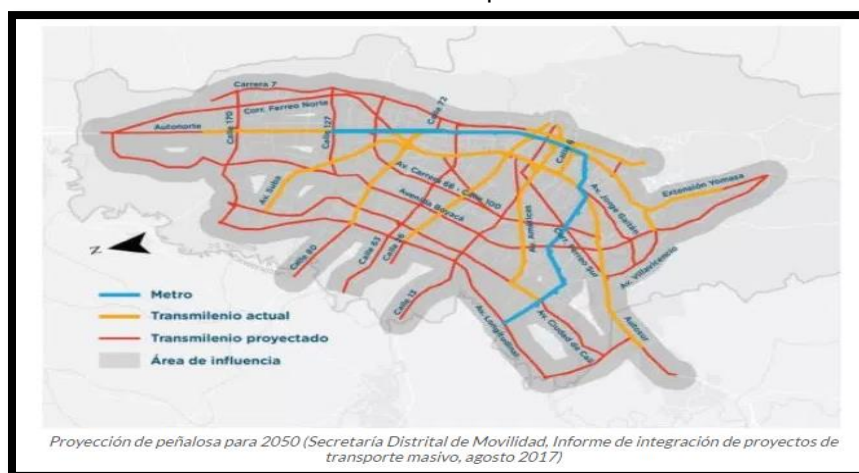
Carrera 7

Corr. Férreo Norte

Calle 170

Calle 127

Calle 72

Autonorte

Calle 6

Av. Suba

Av. Carrera 68 - Calle 100

Avenida Boyacá

Av. Jorge Gaitán

Extensión Yomasa

Calle 80

Calle 63

Calle 26

Av. Américas

Corr. Férreo Sur

Av. Villavicencio

Calle 13

Av. Longitudinal

Av. Ciudad de Cali

Autosur

Z

Metro

Transmilenio actual

Transmilenio proyectado

Área de influencia

Proyección de peñalosa para 2050 (Secretaría Distrital de Movilidad, Informe de integración de proyectos de transporte masivo, agosto 2017)